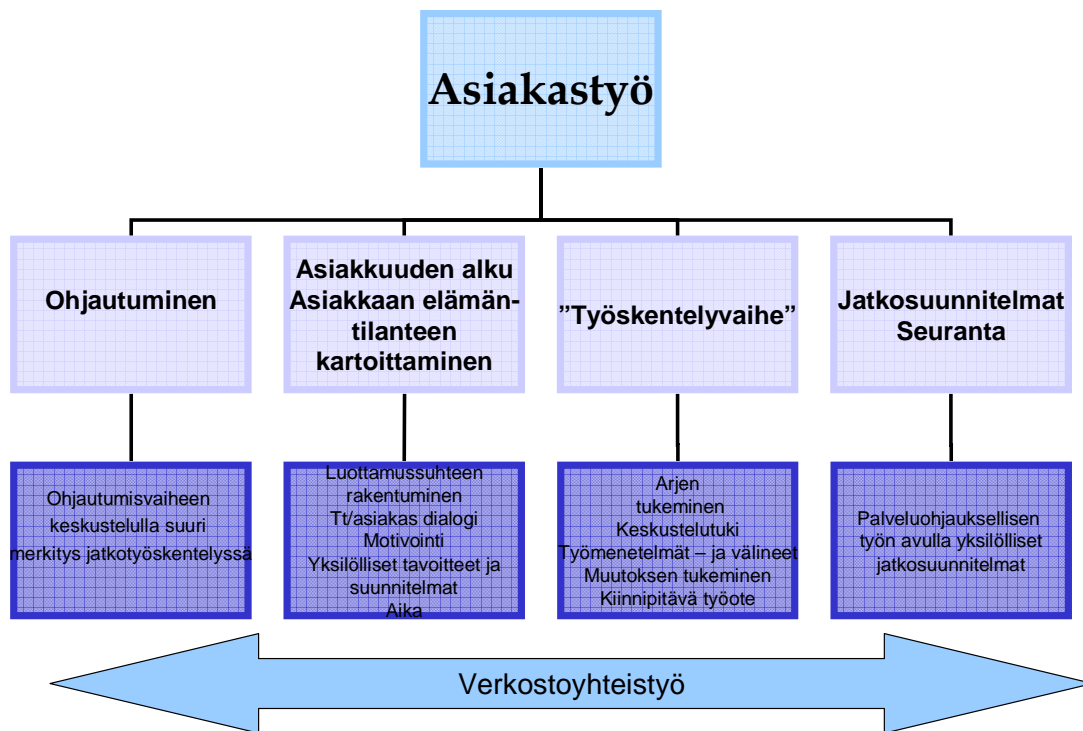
Asiakastyö

Ohjautuminen

Asiakkuuden alku
Asiakkaan elämäntilanteen kartoittaminen

"Työskentelyvaihe"

Jatkosuunnitelmat
Seuranta

Ohjautumisvaiheen keskustelulla suuri merkitys jatkotyöskentelyssä

Luottamussuhteen rakentuminen
Tt/asiakas dialogi
Motivointi
Yksilölliset tavoitteet ja suunnitelmat
Aika

Arjen tukeminen
Keskustelutuki
Työmenetelmät – ja välineet
Muutoksen tukeminen
Kiinnipitävä työote

Palveluohjauksellisen työn avulla yksilölliset jatkosuunnitelmat

Verkostoyhteistyö